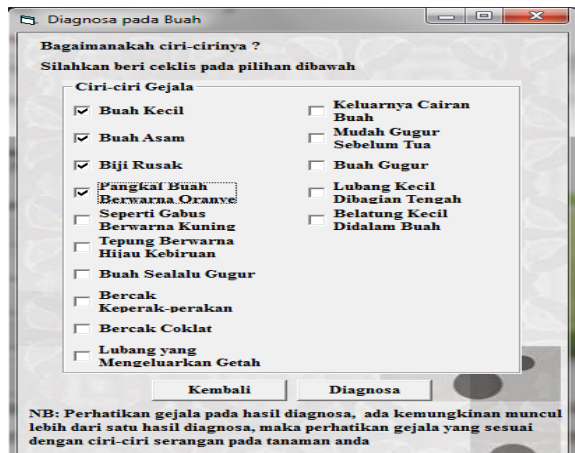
Diagnosa pada Buah

Bagaimanakah ciri-cirinya ?

Silahkan beri ceklis pada pilihan dibawah

Ciri-ciri Gejala

☑ Buah Kecil
☑ Buah Asam
☑ Biji Rusak
☑ Pangkal Buah Berwarna Oranye
☐ Seperti Gabus Berwarna Kuning
☐ Tepung Berwarna Hijau Kebiruan
☐ Buah Sealalu Gugur
☐ Bercak Keperak-perakan
☐ Bercak Coklat
☐ Lubang yang Mengeluarkan Getah

☐ Keluarnya Cairan Buah
☐ Mudah Gugur Sebelum Tua
☐ Buah Gugur
☐ Lubang Kecil Dibagian Tengah
☐ Belatung Kecil Didalam Buah

Kembali

Diagnosa

NB: Perhatikan gejala pada hasil diagnosa, ada kemungkinan muncul lebih dari satu hasil diagnosa, maka perhatikan gejala yang sesuai dengan ciri-ciri serangan pada tanaman anda